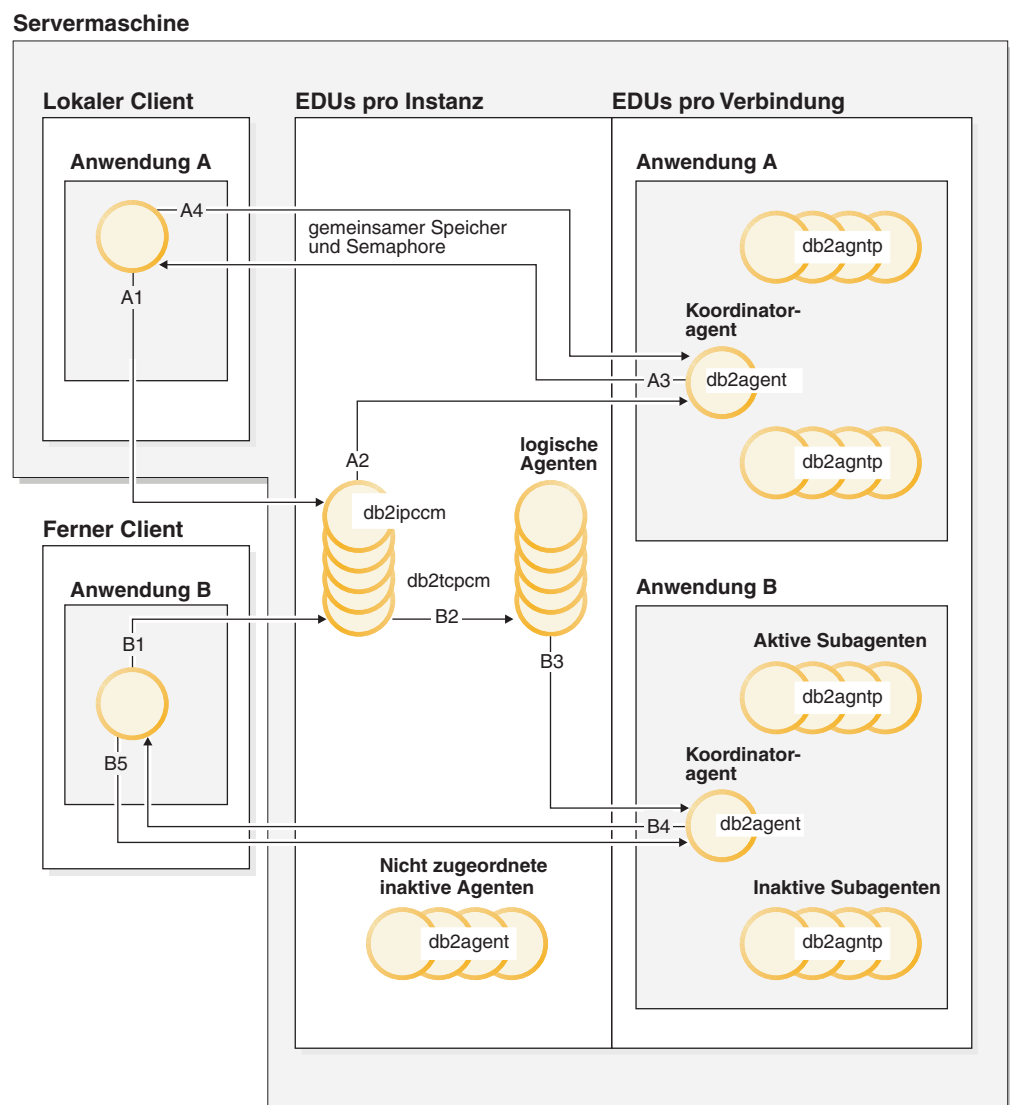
Servermaschine

Lokaler Client

Anwendung A

A4

A1

EDUs pro Instanz

gemeinsamer Speicher und Semaphore

EDUs pro Verbindung

Anwendung A

db2agntp

Koordinatoragent

A3

db2agent

db2agntp

A2

logische Agenten

db2ipccm

Ferner Client

Anwendung B

db2tcpcm

B1

B2

B3

B5

Anwendung B

Aktive Subagenten

db2agntp

Koordinatoragent

B4

db2agent

Nicht zugeordnete inaktive Agenten

db2agent

Inaktive Subagenten

db2agntp